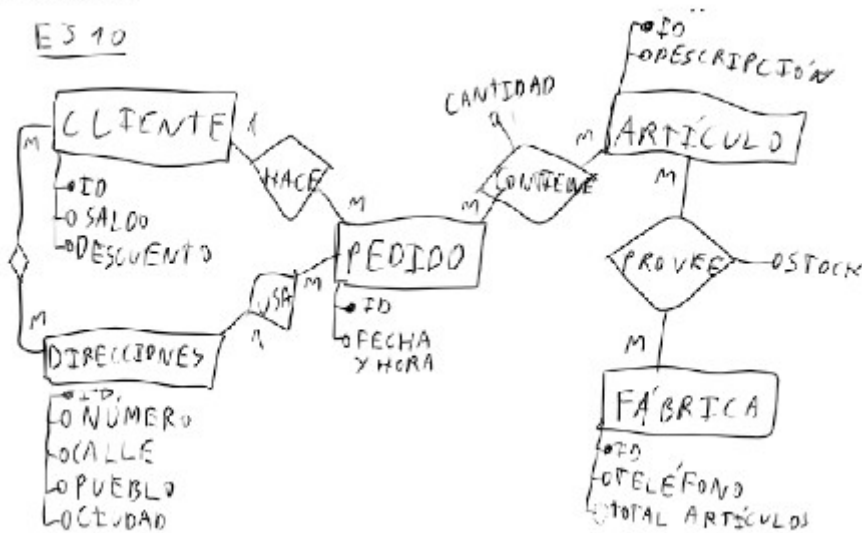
EJ 10

CLIENTE
1
M
ID
SALDO
DESCUENTO

HACE
M

PEDIDO
ID
FECHA Y HORA

USA
M
1

M
DIRECCIONES
ID
NÚMERO
CALLE
PUEBLO
CIUDAD

CANTIDAD
CONTIENE
M
M

ID
DESCRIPCIÓN
ARTÍCULO
M

PROVEE
STOCK
M

FÁBRICA
ID
TELÉFONO
TOTAL ARTÍCULOS